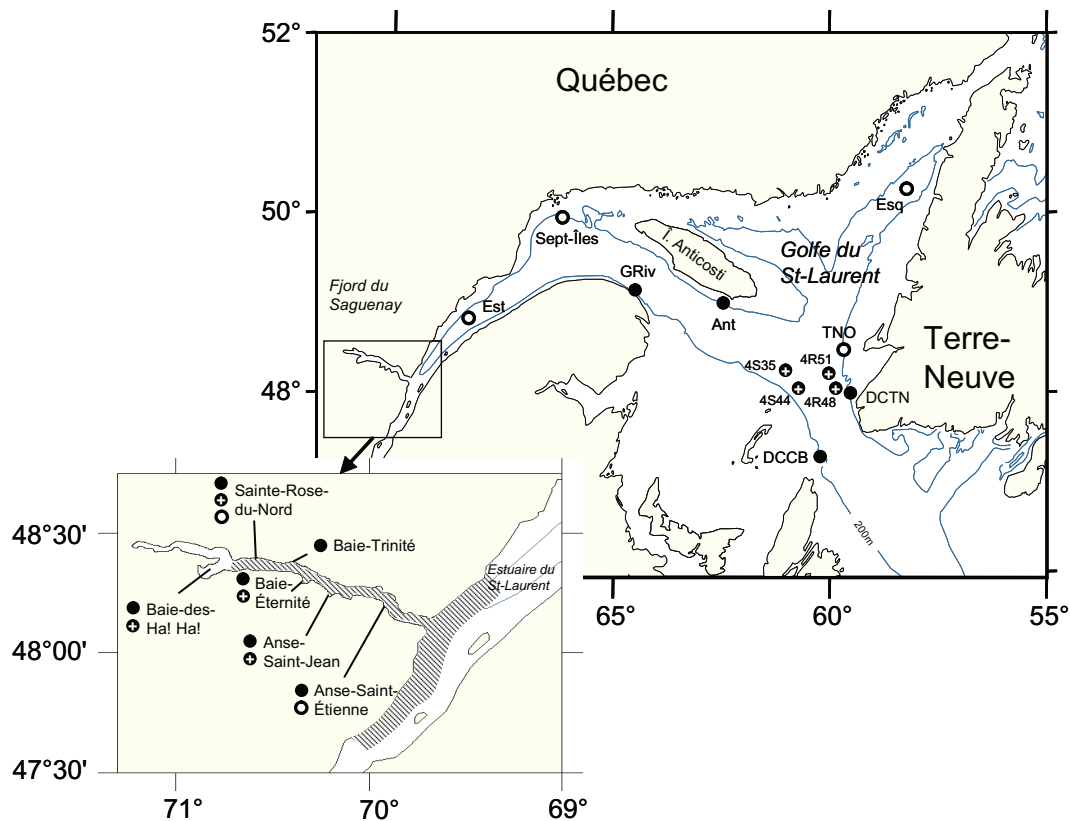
52°
50°
48°
Québec
Esq
Sept-Îles
Î. Anticosti
Golfe du St-Laurent
GRiv
Ant
Fjord du Saguenay
Est
TNO
Terre-Neuve
4S35
4R51
4S44
4R48
DCTN
DCCB
200m
65°
60°
55°
48°30'
48°00'
47°30'
Sainte-Rose-du-Nord
Baie-Trinité
Baie-Éternité
Baie-des-Ha! Ha!
Anse-Saint-Jean
Anse-Saint-Étienne
Estuaire du St-Laurent
71°
70°
69°